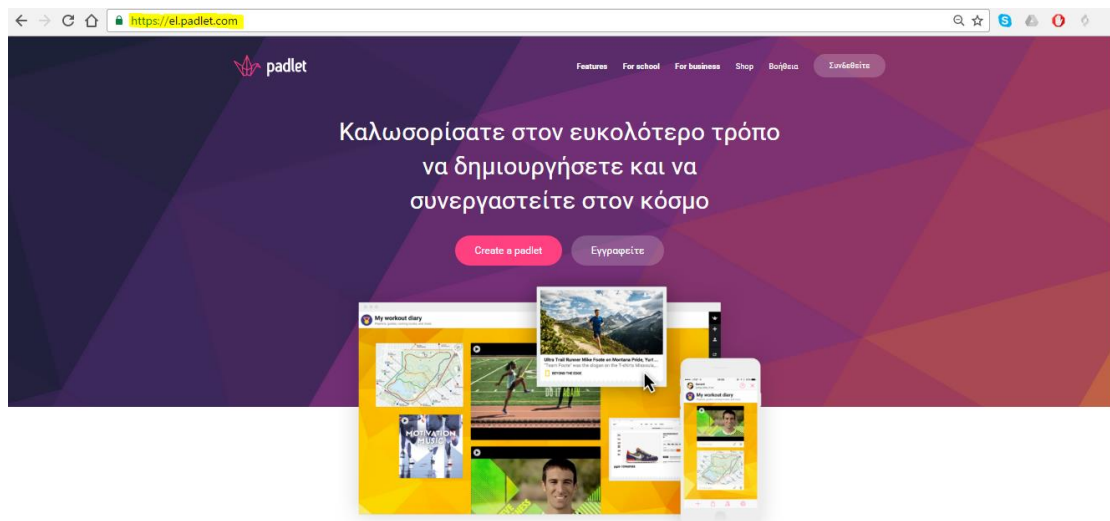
https://el.padlet.com

padlet

Features For school For business Shop Βοήθεια Συνδεθείτε

Καλωσορίσατε στον ευκολότερο τρόπο να δημιουργήσετε και να συνεργαστείτε στον κόσμο

Create a padlet Εγγραφείτε

My workout diary

Ultra Trail Runner Mike Foote on Montana Pride, Yurt...

"Team Foote" was the slogan on the T-shirts Missoula...

MOTIVATION MUSIC

My workout diary